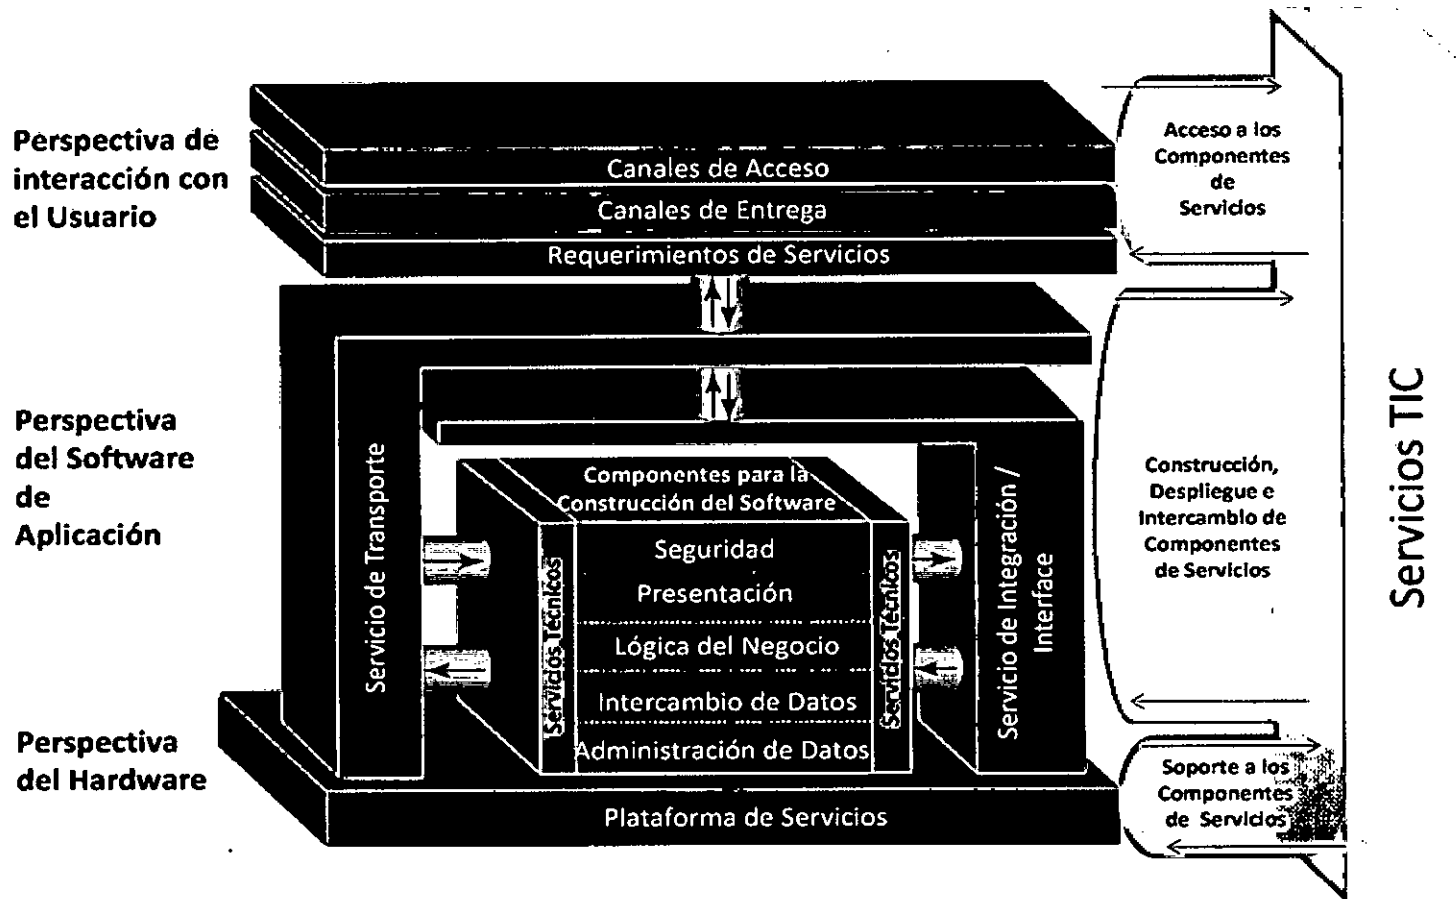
Perspectiva de interacción con el Usuario

Canales de Acceso

Canales de Entrega

Requerimientos de Servicios

Acceso a los Componentes de Servicios

Perspectiva del Software de Aplicación

Servicio de Transporte

Componentes para la Construcción del Software

Servicios Técnicos

Seguridad

Presentación

Lógica del Negocio

Intercambio de Datos

Administración de Datos

Servicios Técnicos

Servicio de Integración / Interface

Construcción, Despliegue e Intercambio de Componentes de Servicios

Servicios TIC

Perspectiva del Hardware

Plataforma de Servicios

Soporte a los Componentes de Servicios